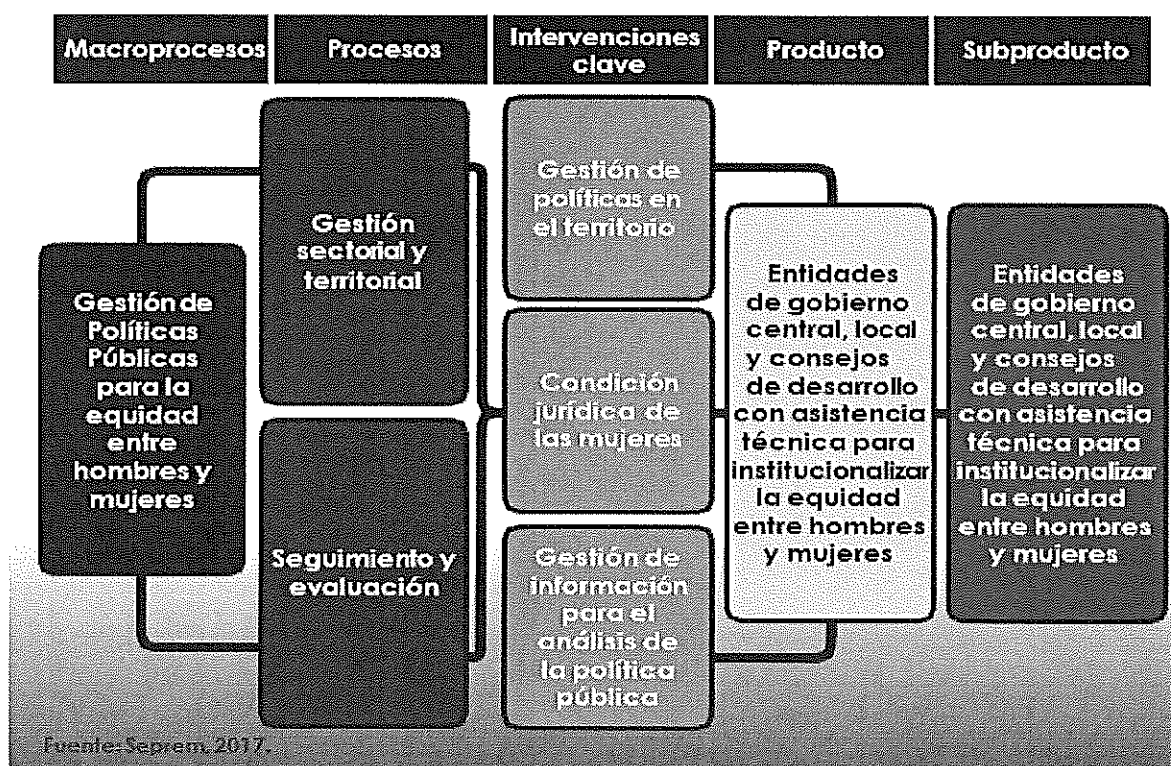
Macroprocesos

Procesos

Intervenciones clave

Producto

Subproducto

Gestión de Políticas Públicas para la equidad entre hombres y mujeres

Gestión sectorial y territorial

Seguimiento y evaluación

Gestión de políticas en el territorio

Condición jurídica de las mujeres

Gestión de información para el análisis de la política pública

Entidades de gobierno central, local y consejos de desarrollo con asistencia técnica para institucionalizar la equidad entre hombres y mujeres

Entidades de gobierno central, local y consejos de desarrollo con asistencia técnica para institucionalizar la equidad entre hombres y mujeres

Fuente: Seprem, 2017.